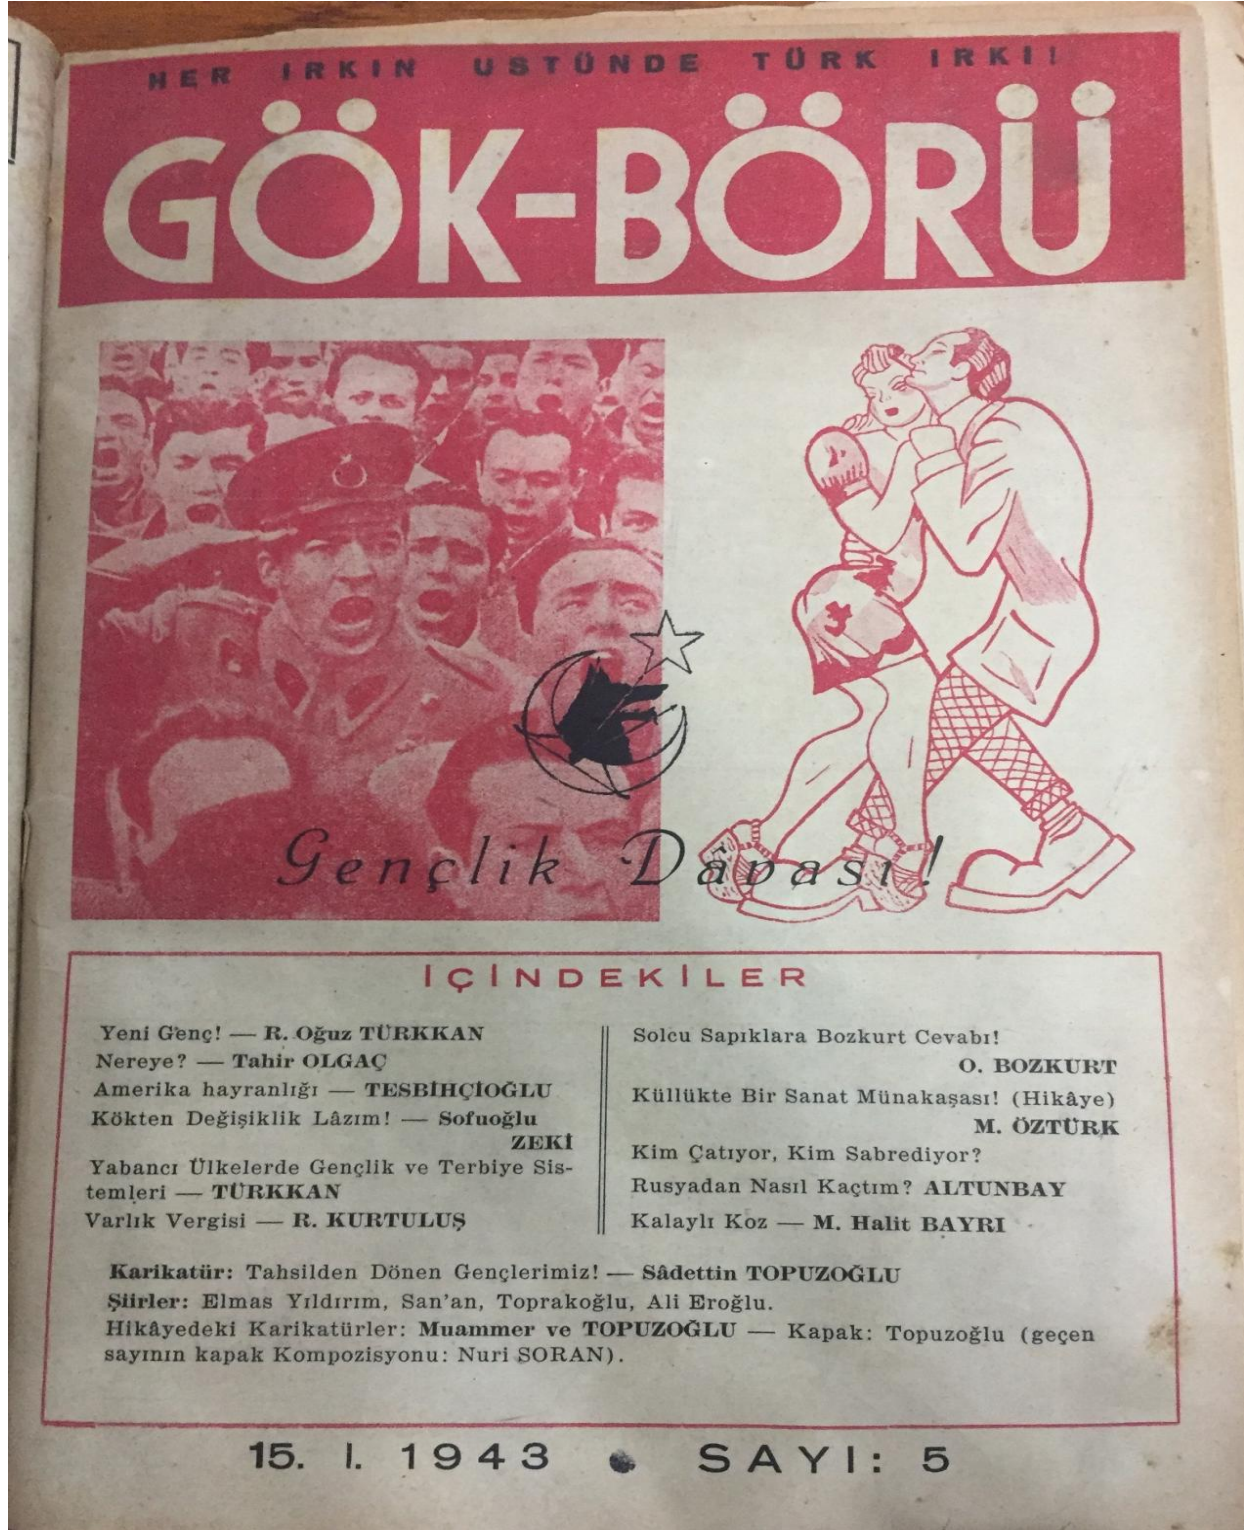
HER IRKIN ÜSTÜNDE TÜRK IRKI!

GÖK-BÖRÜ

Gençlik Dâvası!

İÇİNDEKİLER

Yeni Genç! — R. Oğuz TÜRKKAN
Nereye? — Tahir OLGAÇ
Amerika hayranlığı — TESBİHÇİOĞLU
Kökten Değişiklik Lâzım! — Sofuoğlu ZEKİ
Yabancı Ülkelerde Gençlik ve Terbiye Sistemleri — TÜRKKAN
Varlık Vergisi — R. KURTULUŞ

Solcu Sapıklara Bozkurt Cevabı! O. BOZKURT
Küllükte Bir Sanat Münakaşası! (Hikâye) M. ÖZTÜRK
Kim Çatıyor, Kim Sabrediyor?
Rusyadan Nasıl Kaçtım? ALTUNBAY
Kalaylı Koz — M. Halit BAYRI

Karikatür: Tahsilden Dönen Gençlerimiz! — Sâdettin TOPUZOĞLU
Şiirler: Elmas Yıldırım, San'an, Toprakoğlu, Ali Eroğlu.
Hikâyedeki Karikatürler: Muammer ve TOPUZOĞLU — Kapak: Topuzoğlu (geçen sayının kapak Kompozisyonu: Nuri SORAN).

15. I. 1943 • SAYI: 5